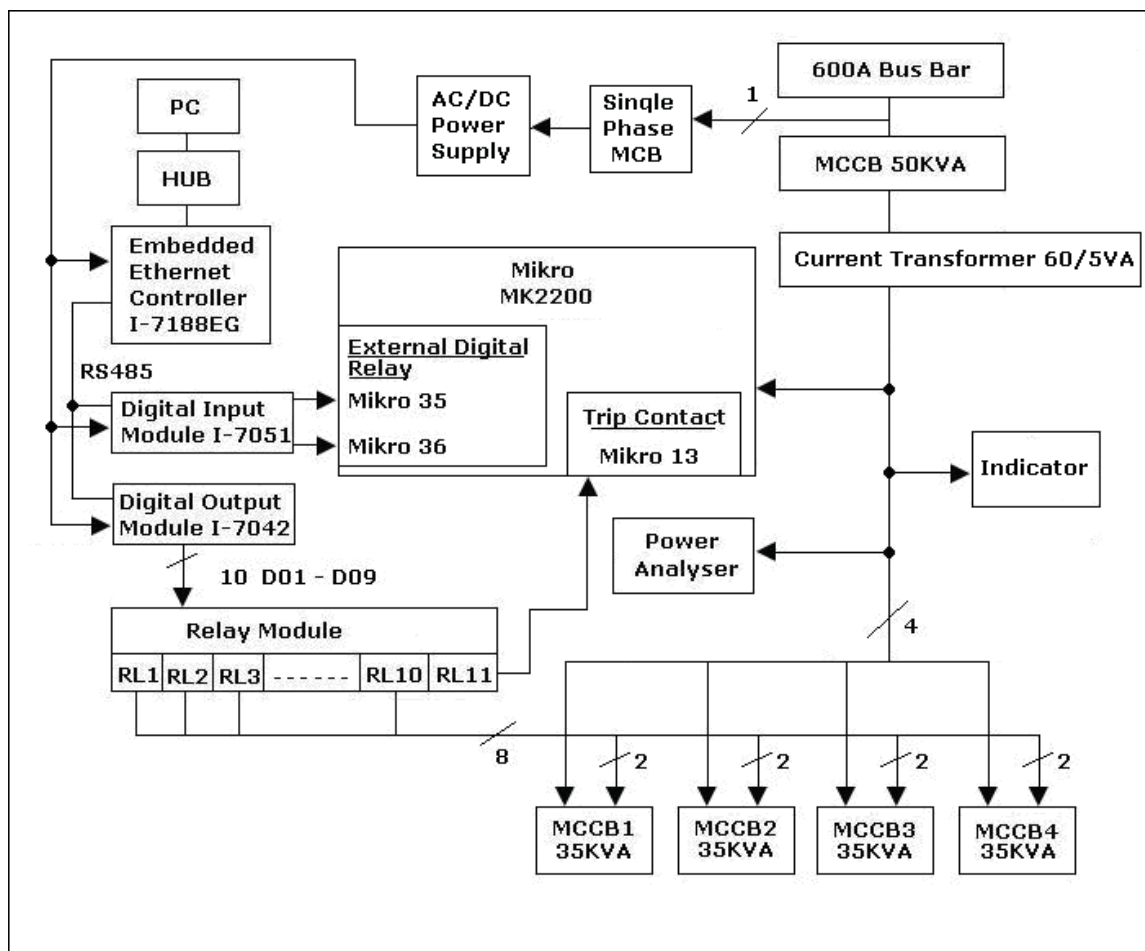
600A Bus Bar

1

Single Phase MCB

AC/DC Power Supply

PC

HUB

Embedded Ethernet Controller I-7188EG

MCCB 50KVA

Current Transformer 60/5VA

Mikro MK2200

External Digital Relay

Mikro 35

Mikro 36

Trip Contact

Mikro 13

RS485

Digital Input Module I-7051

Digital Output Module I-7042

Indicator

Power Analyser

10 D01 - D09

Relay Module

| RL1 | RL2 | RL3 | ------ | RL10 | RL11 |
|---|---|---|---|---|---|

4

8

2

2

2

2

MCCB1 35KVA

MCCB2 35KVA

MCCB3 35KVA

MCCB4 35KVA